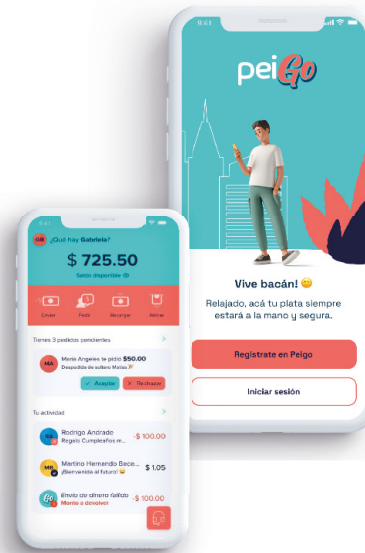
9:41

peiGo

Vive bacán! 😊

Relajado, acá tu plata siempre estará a la mano y segura.

Registrate en Peigo

Iniciar sesión

9:41

GB ¿Qué hay Gabriela?

$ 725.50

Saldo disponible

Enviar Pedir Recargar Retirar

Tienes 3 pedidos pendientes

MA María Angeles te pidió $50.00 Despedida de soltero Matías

✓ Aceptar ✕ Rechazar

Tu actividad

Rodrigo Andrade Regalo Cumpleaños m... -$ 100.00

Martino Hernando Bece... ¡Bienvenido al futuro! $ 1.05

Envío de dinero fallido Monto a devolver -$ 100.00